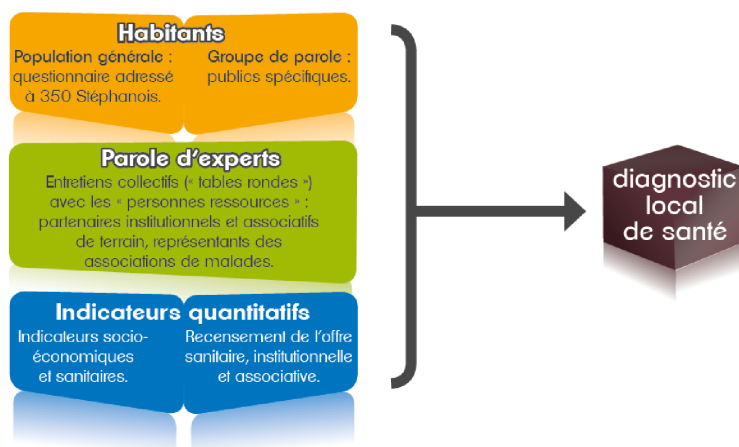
Habitants

Population générale : questionnaire adressé à 350 Stéphanois.

Groupe de parole : publics spécifiques.

Parole d'experts

Entretiens collectifs (« tables rondes ») avec les « personnes ressources » : partenaires institutionnels et associatifs de terrain, représentants des associations de malades.

Indicateurs quantitatifs

Indicateurs socio-économiques et sanitaires.

Recensement de l'offre sanitaire, institutionnelle et associative.

diagnostic local de santé